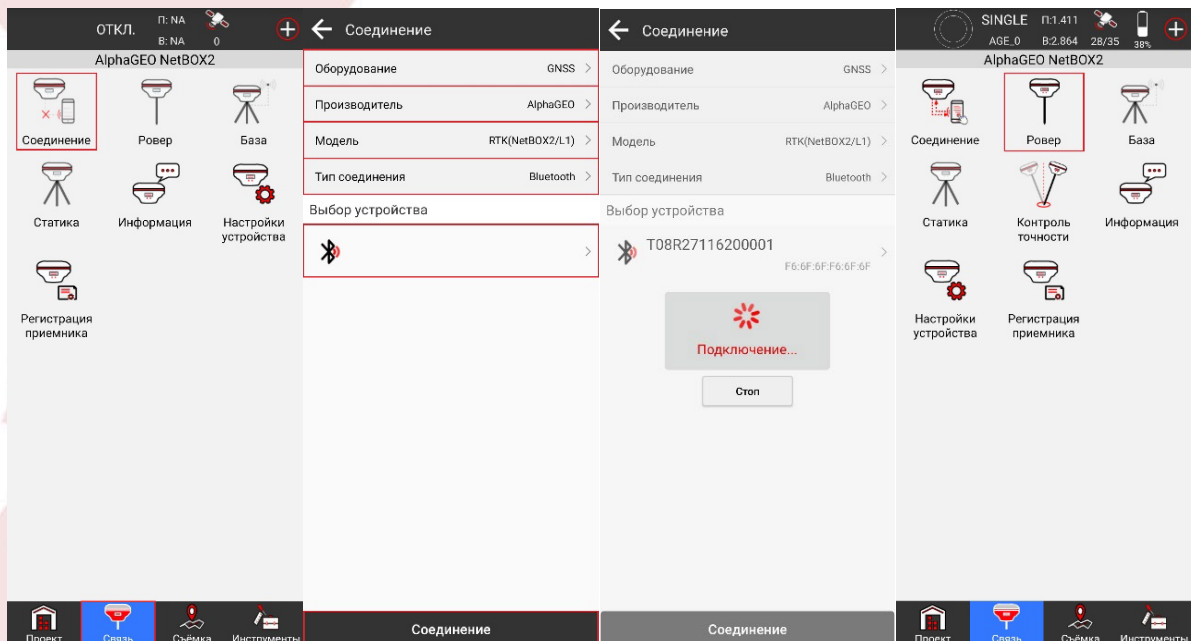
ОТКЛ. П: NA В: NA 0
AlphaGEO NetBOX2
Соединение
Ровер
База
Статика
Информация
Настройки устройства
Регистрация приемника
Проект
Связь
Съёмка
Инструменты

Соединение
Оборудование GNSS
Производитель AlphaGEO
Модель RTK(NetBOX2/L1)
Тип соединения Bluetooth
Выбор устройства
Соединение

Соединение
Оборудование GNSS
Производитель AlphaGEO
Модель RTK(NetBOX2/L1)
Тип соединения Bluetooth
Выбор устройства
T08R27116200001
F6:6F:6F:F6:6F:6F
Подключение...
Стоп
Соединение

SINGLE П:1.411 AGE_0 В:2.864 28/35 38%
AlphaGEO NetBOX2
Соединение
Ровер
База
Статика
Контроль точности
Информация
Настройки устройства
Регистрация приемника
Проект
Связь
Съёмка
Инструменты